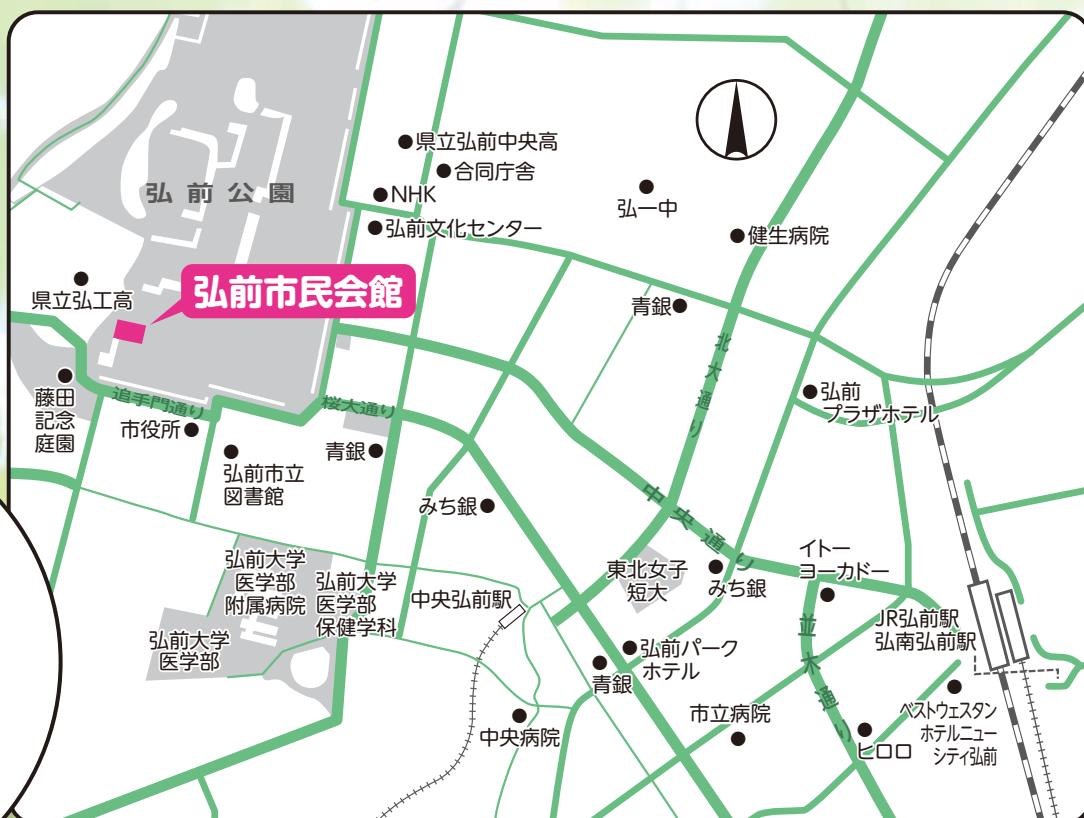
県立弘前中央高
合同庁舎
NHK
弘前文化センター
弘一中
健生病院
弘前公園
県立弘工高
弘前市民会館
青銀
北大通り
弘前プラザホテル
藤田記念庭園
追手門通り
市役所
桜大通り
青銀
弘前市立図書館
みち銀
中央通り
イトーヨーカドー
東北女子短大
みち銀
弘前大学医学部附属病院
弘前大学医学部保健学科
中央弘前駅
弘前大学医学部
弘前パークホテル
青銀
JR弘前駅
弘南弘前駅
並木通り
中央病院
市立病院
ヒロロ
ベストウェスタンホテルニューシティ弘前